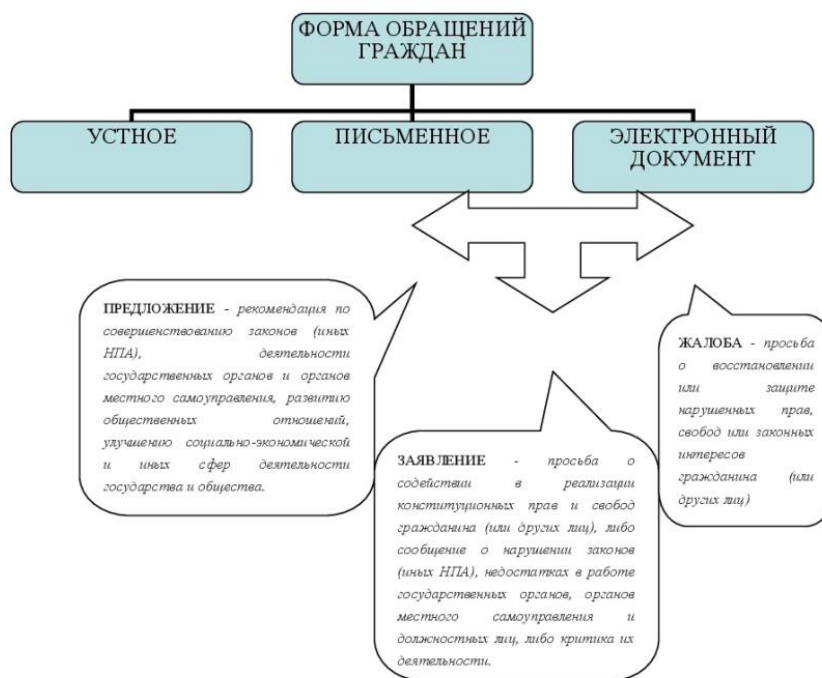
ФОРМА ОБРАЩЕНИЙ ГРАЖДАН

УСТНОЕ

ПИСЬМЕННОЕ

ЭЛЕКТРОННЫЙ ДОКУМЕНТ

ПРЕДЛОЖЕНИЕ - рекомендация по совершенствованию законов (иных НПА), деятельности государственных органов и органов местного самоуправления, развитию общественных отношений, улучшению социально-экономической и иных сфер деятельности государства и общества.

ЗАЯВЛЕНИЕ - просьба о содействии в реализации конституционных прав и свобод гражданина (или других лиц), либо сообщение о нарушении законов (иных НПА), недостатках в работе государственных органов, органов местного самоуправления и должностных лиц, либо критика их деятельности.

ЖАЛОБА - просьба о восстановлении или защите нарушенных прав, свобод или законных интересов гражданина (или других лиц)